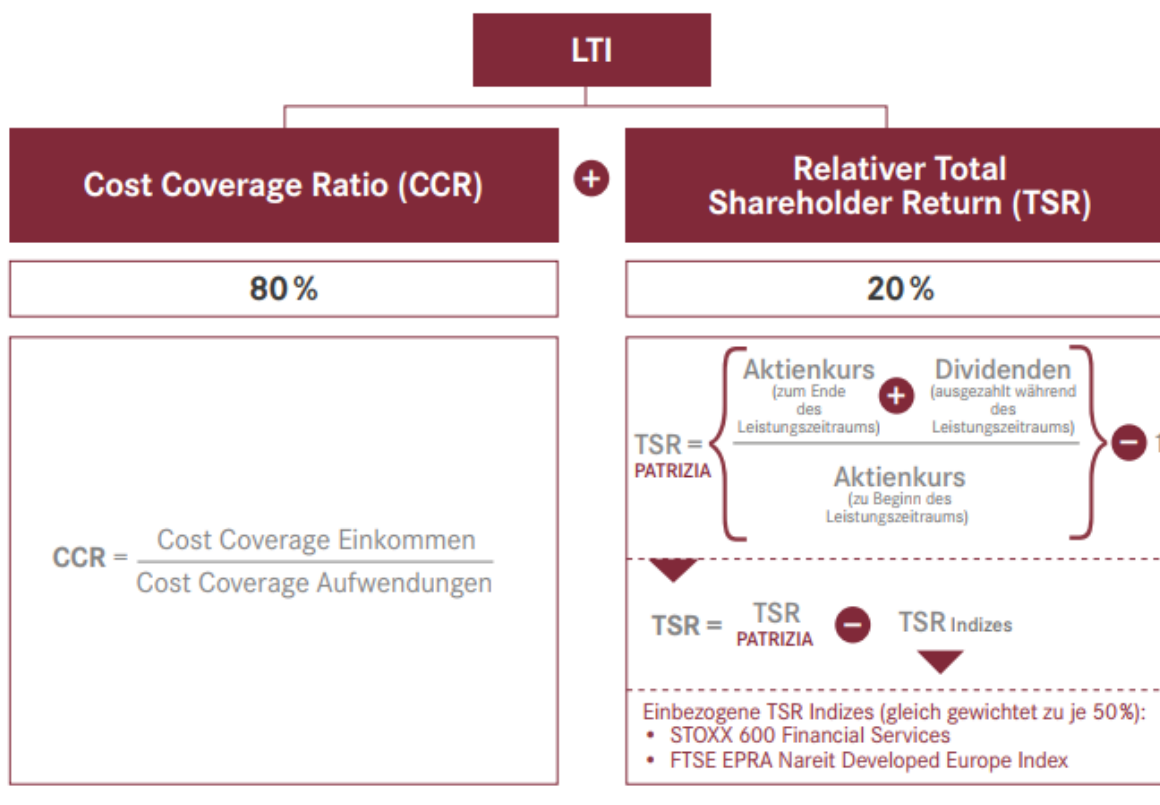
LTI

Cost Coverage Ratio (CCR)

+

Relativer Total Shareholder Return (TSR)

80 %

20 %

$CCR = \frac{\text{Cost Coverage Einkommen}}{\text{Cost Coverage Aufwendungen}}$

TSR = PATRIZIA

Aktienkurs (zum Ende des Leistungszeitraums) + Dividenden (ausgezahlt während des Leistungszeitraums)

Aktienkurs (zu Beginn des Leistungszeitraums)

− 1

TSR = TSR PATRIZIA − TSR Indizes

Einbezogene TSR Indizes (gleich gewichtet zu je 50 %):
• STOXX 600 Financial Services
• FTSE EPRA Nareit Developed Europe Index